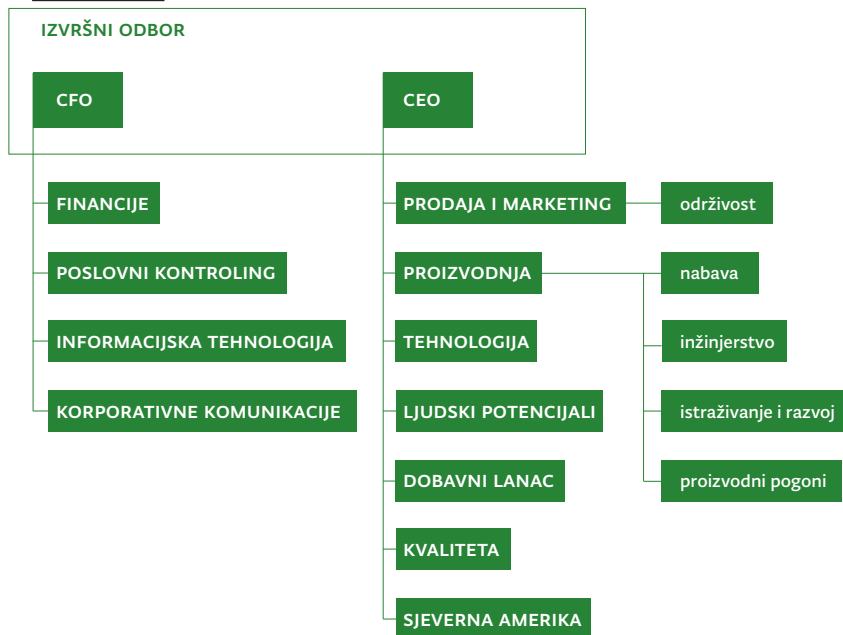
IZVRŠNI ODBOR

CFO

CEO

FINANCIJE

POSLOVNI KONTROLING

INFORMACIJSKA TEHNOLOGIJA

KORPORATIVNE KOMUNIKACIJE

PRODAJA I MARKETING

održivost

PROIZVODNJA

nabava

inžinjerstvo

istraživanje i razvoj

proizvodni pogoni

TEHNOLOGIJA

LJUDSKI POTENCIJALI

DOBAVNI LANAC

KVALITETA

SJEVERNA AMERIKA